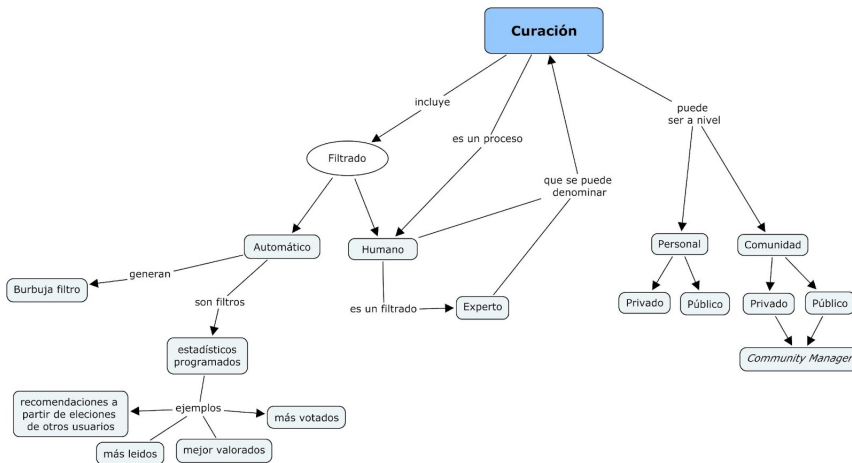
Curación

incluye

es un proceso

que se puede denominar

puede ser a nivel

Filtrado

Automático

Humano

generan

Burbuja filtro

son filtros

es un filtrado

Experto

estadísticos programados

ejemplos

recomendaciones a partir de eleciones de otros usuarios

más votados

más leidos

mejor valorados

Personal

Comunidad

Privado

Público

Privado

Público

Community Manager